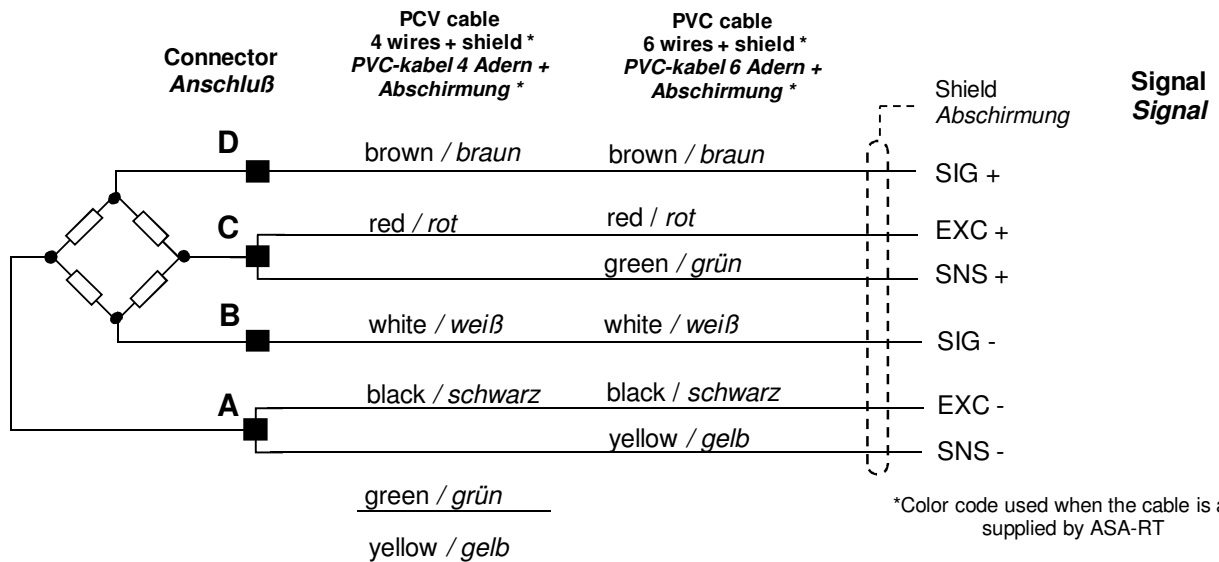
Connector
*Anschluß*

PCV cable
4 wires + shield *
*PVC-kabel 4 Adern + Abschirmung **

PVC cable
6 wires + shield *
*PVC-kabel 6 Adern + Abschirmung **

Shield
*Abschirmung*

**Signal**
***Signal***

D
brown / *braun*
brown / *braun*
SIG +

C
red / *rot*
red / *rot*
EXC +
green / *grün*
SNS +

B
white / *weiß*
white / *weiß*
SIG -

A
black / *schwarz*
black / *schwarz*
EXC -
yellow / *gelb*
SNS -

green / *grün*

yellow / *gelb*

*Color code used when the cable is a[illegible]
supplied by ASA-RT